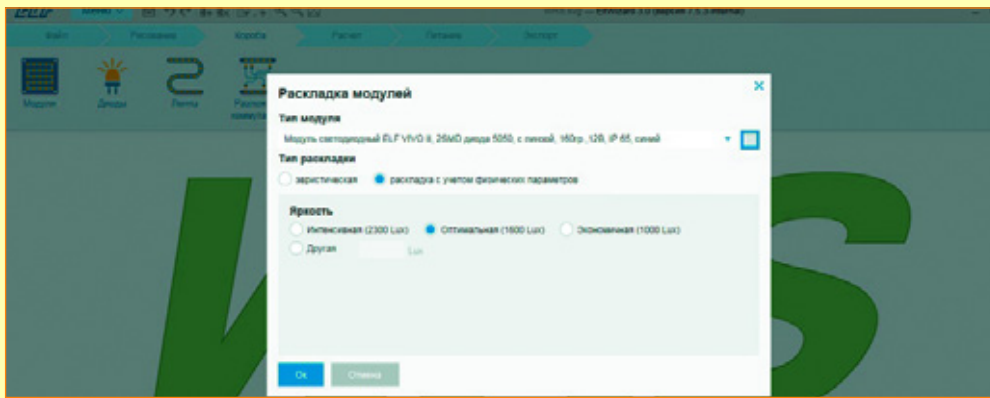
Файл Рисование Короба Расчет Питание Экспорт

Модули Диоды Ленты

Раскладка модулей

Тип модуля

Модуль светодиодный ELF VIVO II, 2SMD диода 5050, с линзой, 160гр., 12В, IP 65, синий

Тип раскладки

эвристическая

раскладка с учетом физических параметров

Яркость

Интенсивная (2300 Lux)

Оптимальная (1600 Lux)

Экономичная (1000 Lux)

Другая

Lux

Ок

Отмена